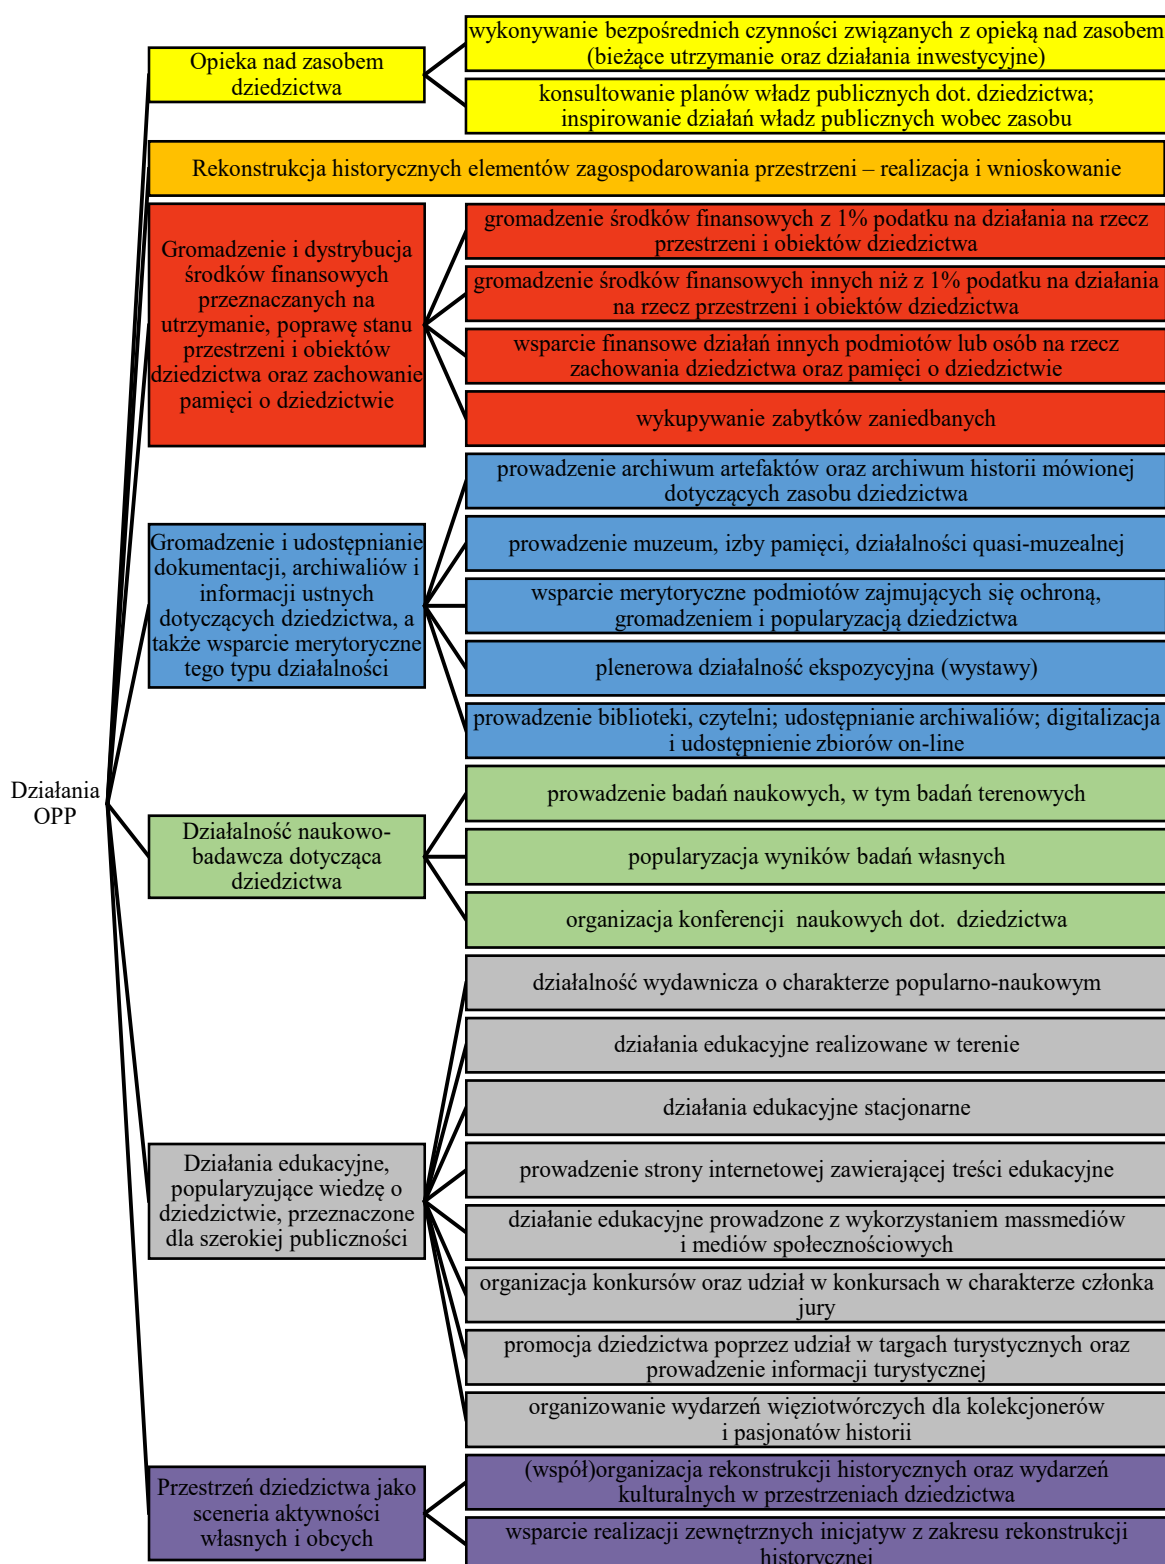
Działania OPP

Opieka nad zasobem dziedzictwa

wykonywanie bezpośrednich czynności związanych z opieką nad zasobem (bieżące utrzymanie oraz działania inwestycyjne)

konsultowanie planów władz publicznych dot. dziedzictwa; inspirowanie działań władz publicznych wobec zasobu

Rekonstrukcja historycznych elementów zagospodarowania przestrzeni – realizacja i wnioskowanie

Gromadzenie i dystrybucja środków finansowych przeznaczanych na utrzymanie, poprawę stanu przestrzeni i obiektów dziedzictwa oraz zachowanie pamięci o dziedzictwie

gromadzenie środków finansowych z 1% podatku na działania na rzecz przestrzeni i obiektów dziedzictwa

gromadzenie środków finansowych innych niż z 1% podatku na działania na rzecz przestrzeni i obiektów dziedzictwa

wsparcie finansowe działań innych podmiotów lub osób na rzecz zachowania dziedzictwa oraz pamięci o dziedzictwie

wykupywanie zabytków zaniedbanych

Gromadzenie i udostępnianie dokumentacji, archiwaliów i informacji ustnych dotyczących dziedzictwa, a także wsparcie merytoryczne tego typu działalności

prowadzenie archiwum artefaktów oraz archiwum historii mówionej dotyczących zasobu dziedzictwa

prowadzenie muzeum, izby pamięci, działalności quasi-muzealnej

wsparcie merytoryczne podmiotów zajmujących się ochroną, gromadzeniem i popularyzacją dziedzictwa

plenerowa działalność ekspozycyjna (wystawy)

prowadzenie biblioteki, czytelni; udostępnianie archiwaliów; digitalizacja i udostępnienie zbiorów on-line

Działalność naukowo-badawcza dotycząca dziedzictwa

prowadzenie badań naukowych, w tym badań terenowych

popularyzacja wyników badań własnych

organizacja konferencji naukowych dot. dziedzictwa

Działania edukacyjne, popularyzujące wiedzę o dziedzictwie, przeznaczone dla szerokiej publiczności

działalność wydawnicza o charakterze popularno-naukowym

działania edukacyjne realizowane w terenie

działania edukacyjne stacjonarne

prowadzenie strony internetowej zawierającej treści edukacyjne

działanie edukacyjne prowadzone z wykorzystaniem massmediów i mediów społecznościowych

organizacja konkursów oraz udział w konkursach w charakterze członka jury

promocja dziedzictwa poprzez udział w targach turystycznych oraz prowadzenie informacji turystycznej

organizowanie wydarzeń więziotwórczych dla kolekcjonerów i pasjonatów historii

Przestrzeń dziedzictwa jako sceneria aktywności własnych i obcych

(współ)organizacja rekonstrukcji historycznych oraz wydarzeń kulturalnych w przestrzeniach dziedzictwa

wsparcie realizacji zewnętrznych inicjatyw z zakresu rekonstrukcji historycznej